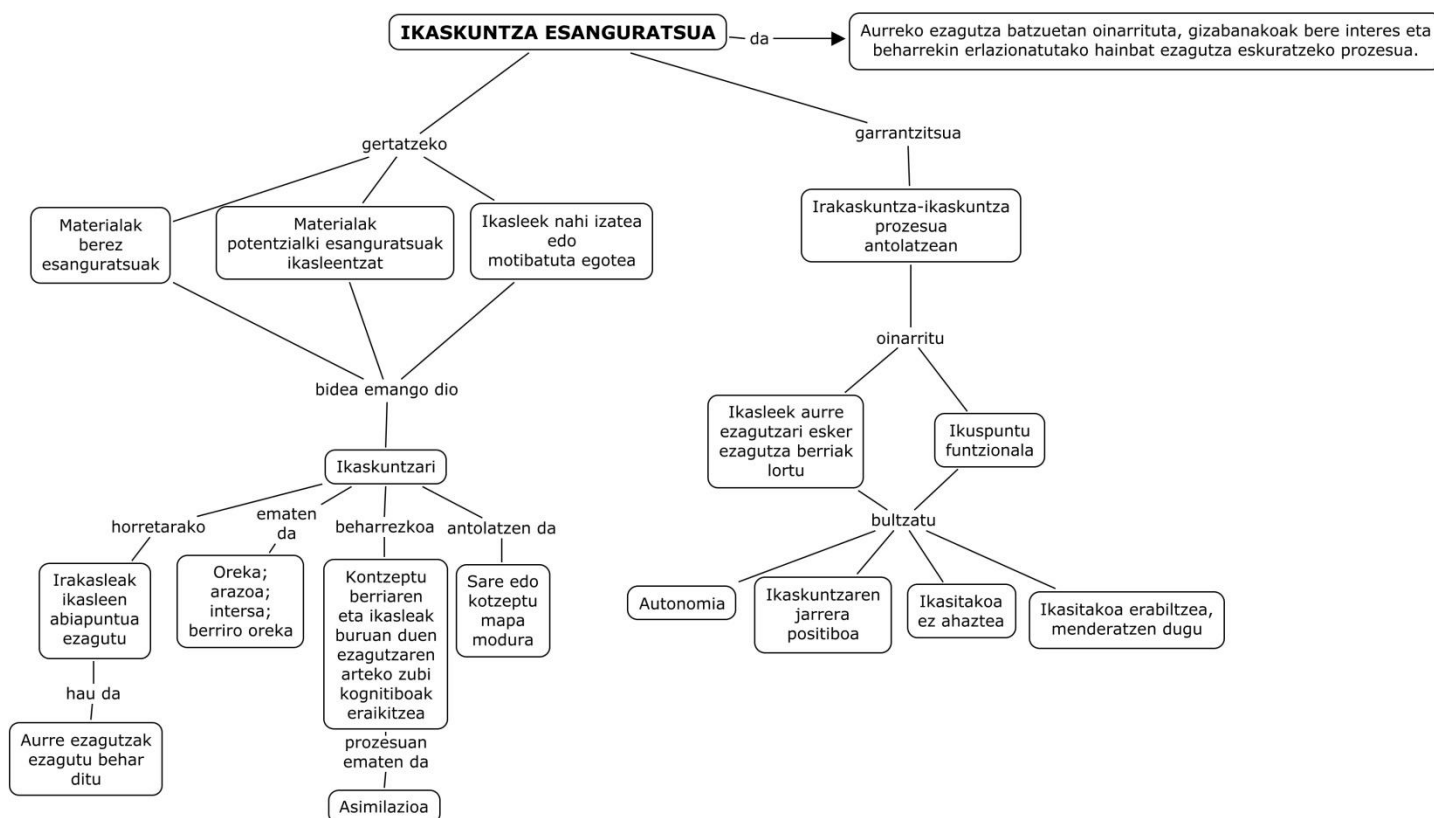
IKASKUNTZA ESANGURATSUA

da

Aurreko ezagutza batzuetan oinarrituta, gizabanakoak bere interes eta beharrekin erlazionatutako hainbat ezagutza eskuratzeko prozesua.

gertatzeko

Materialak berez esanguratsuak

Materialak potentzialki esanguratsuak ikasleentzat

Ikasleek nahi izatea edo motibatuta egotea

bidea emango dio

Ikaskuntzari

horretarako

Irakasleak ikasleen abiapuntua ezagutu

hau da

Aurre ezagutzak ezagutu behar ditu

ematen da

Oreka; arazoa; intersa; berriro oreka

beharrezkoa

Kontzeptu berriaren eta ikasleak buruan duen ezagutzaren arteko zubi kognitiboak eraikitzea

prozesuan ematen da

Asimilazioa

antolatzen da

Sare edo kotzeptu mapa modura

garrantzitsua

Irakaskuntza-ikaskuntza prozesua antolatzean

oinarritu

Ikasleek aurre ezagutzari esker ezagutza berriak lortu

Ikuspuntu funtzionala

bultzatu

Autonomia

Ikaskuntzaren jarrera positiboa

Ikasitakoa ez ahaztea

Ikasitakoa erabiltzea, menderatzen dugu